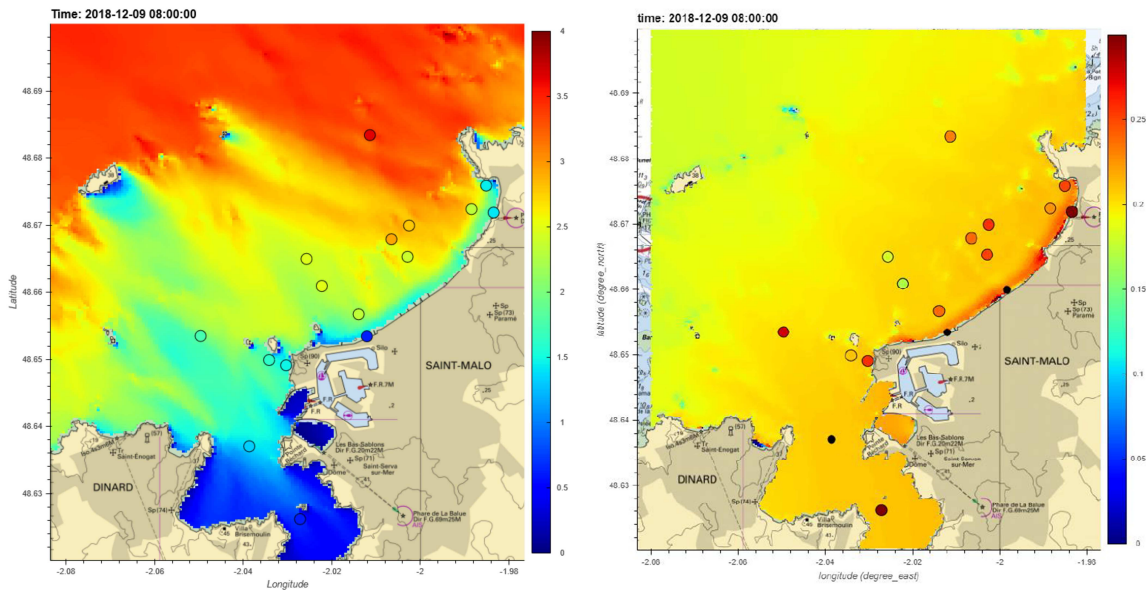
Time: 2018-12-09 08:00:00

48.69
48.68
48.67
48.66
48.65
48.64
48.63
Latitude
-2.08
-2.06
-2.04
-2.02
-2
-1.98
Longitude

4
3.5
3
2.5
2
1.5
1
0.5
0

SAINT-MALO
DINARD
Silo
Sp (90)
F.R.7M
F.R
Les Bas-Sablons Dir F.G.20m22M
Saint-Servan-sur-Mer
Dôme
Phare de La Balue Dir F.G.69m25M
Saint-Enogat
Sp (73) Paramé
Sp (74)
Villa Brisemoulin
Sp (71)
Sp (57)

time: 2018-12-09 08:00:00

48.69
48.68
48.67
48.66
48.65
48.64
48.63
latitude (degree_north)
-2.08
-2.06
-2.04
-2.02
-2
-1.98
longitude (degree_east)

0.25
0.2
0.15
0.1
0.05
0

SAINT-MALO
DINARD
Silo
Sp (90)
F.R.7M
F.R
Les Bas-Sablons Dir F.G.20m22M
Saint-Servan-sur-Mer
Dôme
Phare de La Balue Dir F.G.69m25M
Saint-Enogat
Sp (73) Paramé
Sp (74)
Villa Brisemoulin
Sp (71)
Sp (57)